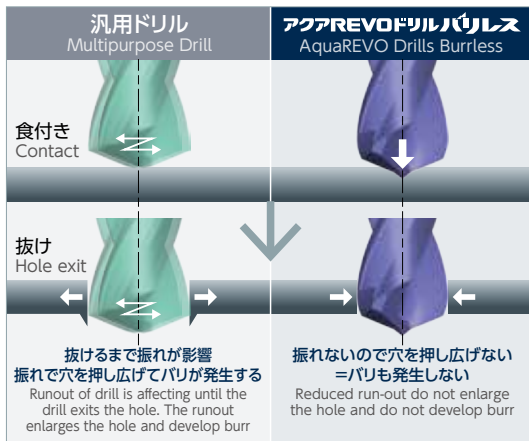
汎用ドリル
Multipurpose Drill

アクアREVOドリルバリレス
AquaREVO Drills Burrless

食付き
Contact

抜け
Hole exit

抜けるまで振れが影響
振れで穴を押し広げてバリが発生する
Runout of drill is affecting until the drill exits the hole. The runout enlarges the hole and develop burr

振れないので穴を押し広げない
=バリも発生しない
Reduced run-out do not enlarge the hole and do not develop burr